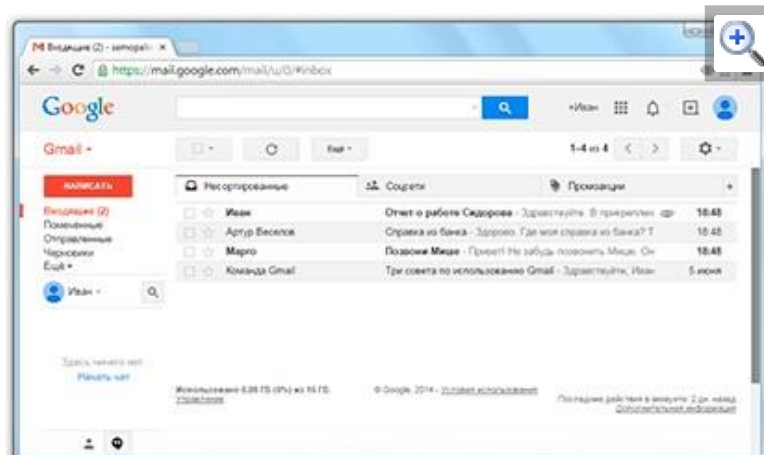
M Входящие (2) - semopal... ×

https://mail.google.com/mail/u/0/#inbox

Google

+Иван

Gmail -

Ещё

1–4 из 4

НАПИСАТЬ

Входящие (2)
Помеченные
Отправленные
Черновики
Ещё -

Иван -

Несортированные | Соцсети | Промоакции

| | | Иван | Отчет о работе Сидорова - Здравствуйте. В прикреплен | 18:48 |
|---|---|---|---|---|
| | | Артур Веселов | Справка из банка - Здорово. Где моя справка из банка? Т | 18:48 |
| | | Марго | Позвони Мише - Привет! Не забудь позвонить Мише. Он | 18:48 |
| | | Команда Gmail | Три совета по использованию Gmail - Здравствуйте, Иван | 5 июня |

Здесь ничего нет
Начать чат

Использовано 0,05 ГБ (0%) из 15 ГБ
Управление

© Google, 2014 - Условия использования

Последние действия в аккаунте: 2 дн. назад
Дополнительная информация